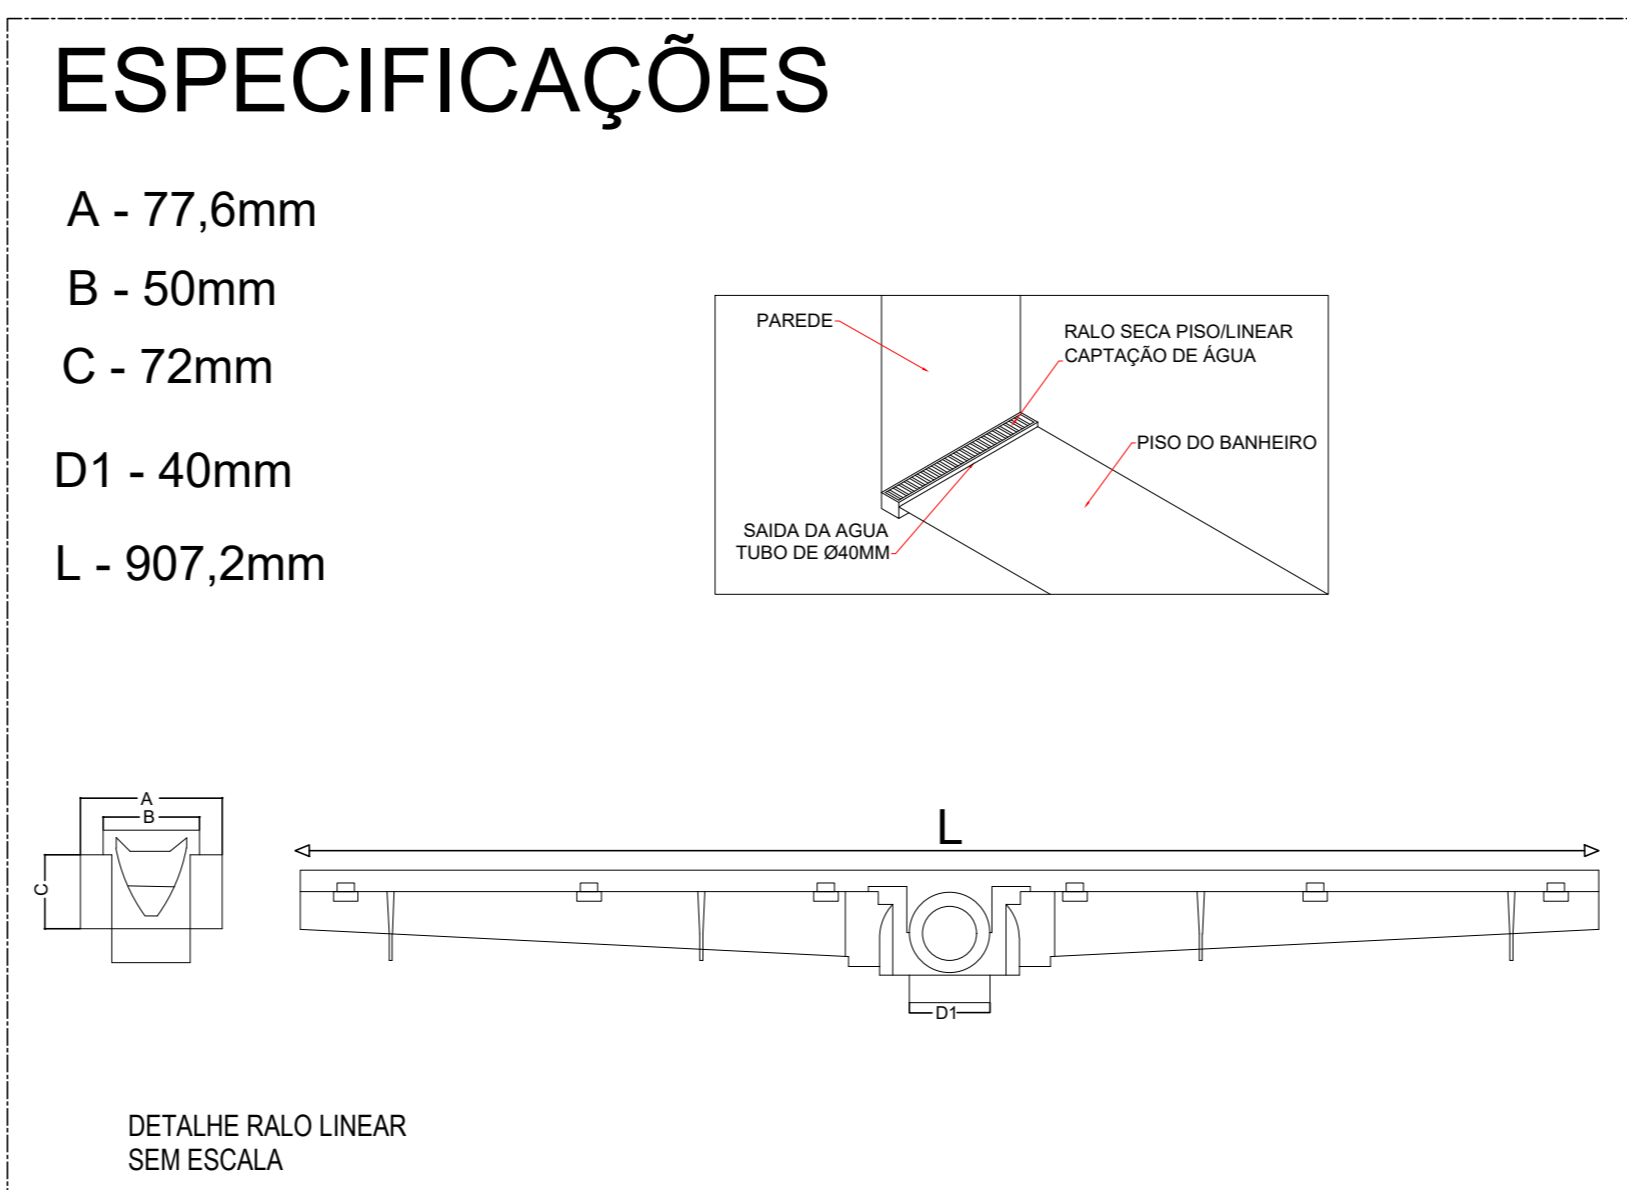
ESPECIFICAÇÕES

A - 77,6mm

B - 50mm

C - 72mm

D1 - 40mm

L - 907,2mm

PAREDE

RALO SECA PISO/LINEAR
CAPTAÇÃO DE ÁGUA

PISO DO BANHEIRO

SAIDA DA AGUA
TUBO DE Ø40MM

A

B

C

L

D1

DETALHE RALO LINEAR
SEM ESCALA